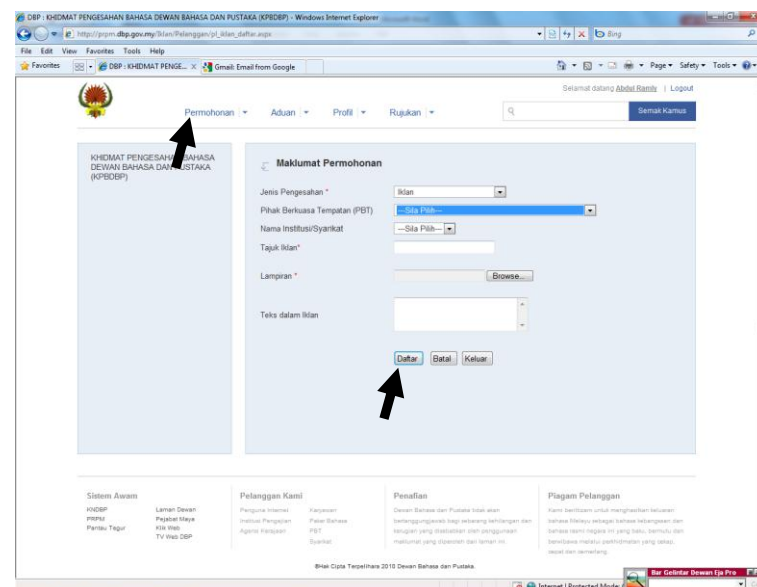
DBP : KHIDMAT PENGESAHAN BAHASA DEWAN BAHASA DAN PUSTAKA (KPBDBP) - Windows Internet Explorer

http://prpm.dbp.gov.my/Iklan/Pelanggan/pl_iklan_daftar.aspx

Bing

File Edit View Favorites Tools Help

Favorites

DBP : KHIDMAT PENGE...

Gmail: Email from Google

Page ▾ Safety ▾ Tools ▾

Selamat datang Abdul Ramly | Logout

Permohonan ▾ Aduan ▾ Profil ▾ Rujukan ▾

Semak Kamus

KHIDMAT PENGESAHAN BAHASA DEWAN BAHASA DAN PUSTAKA (KPBDBP)

Maklumat Permohonan

Jenis Pengesahan * Iklan

Pihak Berkuasa Tempatan (PBT) --Sila Pilih--

Nama Institusi/Syarikat --Sila Pilih--

Tajuk Iklan*

Lampiran * Browse...

Teks dalam Iklan

Daftar Batal Keluar

Sistem Awam

KNDBP Laman Dewan
PRPM Pejabat Maya
Pantau Tegur Klik Web
TV Web DBP

Pelanggan Kami

Pengguna Internet Karyawan
Institusi Pengajian Pakar Bahasa
Agensi Kerajaan PBT
Syarikat

Penafian

Dewan Bahasa dan Pustaka tidak akan bertanggungjawab bagi sebarang kehilangan dan kerugian yang disebabkan oleh penggunaan maklumat yang diperoleh dari laman ini.

Piagam Pelanggan

Kami berikrar untuk memartabatkan keluaran bahasa Melayu sebagai bahasa kebangsaan dan bahasa rasmi negara ini yang baku, bermutu dan berwibawa melalui perkhidmatan yang cekap, tepat dan cemerlang.

©Hak Cipta Terpelihara 2010 Dewan Bahasa dan Pustaka.

Internet | Protected Mode

Bar Gelintar Dewan Eja Pro